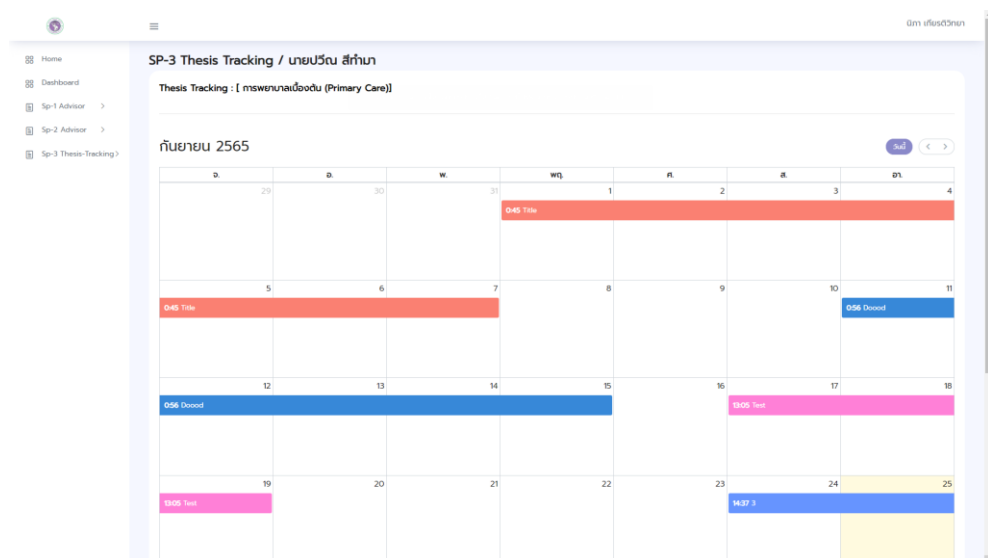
นิภา เกียรติวิทยา

Home
Dashboard
Sp-1 Advisor >
Sp-2 Advisor >
Sp-3 Thesis-Tracking >

SP-3 Thesis Tracking / นายปวีณ สีกำมา

Thesis Tracking : [ การพยาบาลเบื้องต้น (Primary Care)]

กันยายน 2565

วันนี้ < >

| จ. | อ. | พ. | พฤ. | ศ. | ส. | อา. |
|---|---|---|---|---|---|---|
| 29 | 30 | 31 | 1 0:45 Title | 2 | 3 | 4 |
| 5 0:45 Title | 6 | 7 | 8 | 9 | 10 | 11 0:56 Doood |
| 12 0:56 Doood | 13 | 14 | 15 | 16 | 17 13:05 Test | 18 |
| 19 13:05 Test | 20 | 21 | 22 | 23 | 24 14:37 3 | 25 |